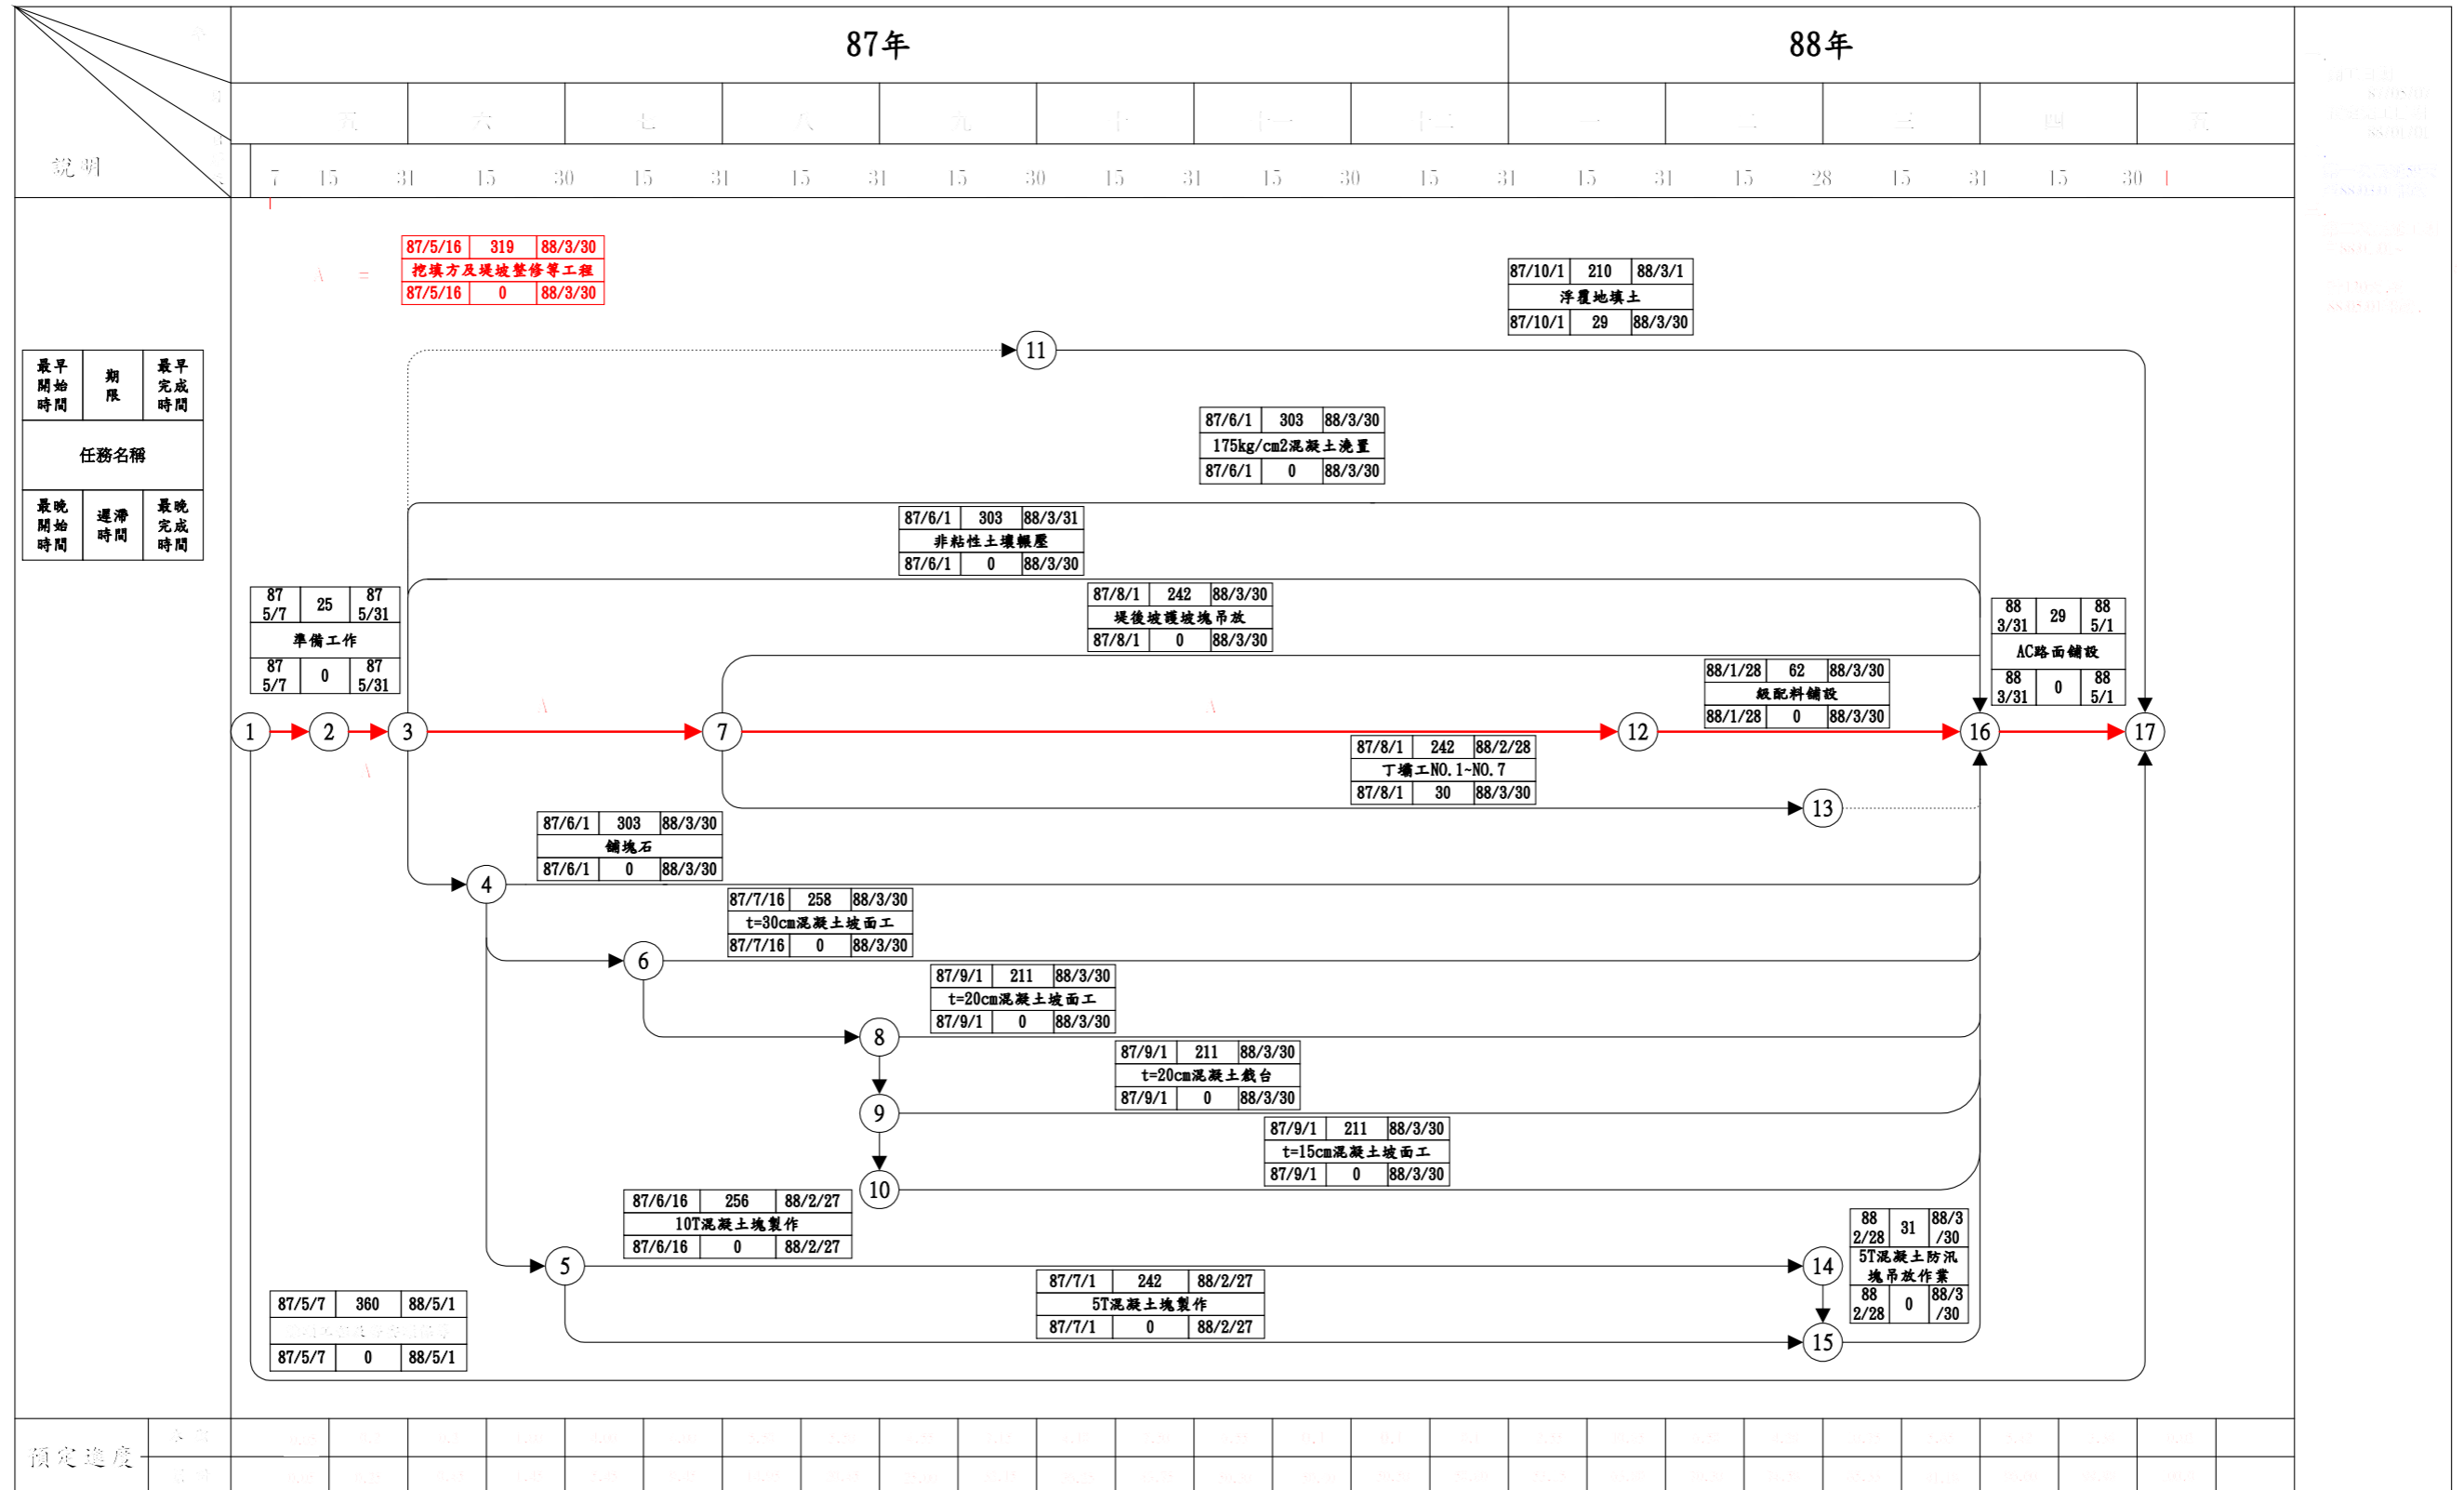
87年

88年

說明

五 六 七 八 九 十 十一 十二 一 二 三 四 五

7 15 31 15 30 15 31 15 31 15 30 15 31 15 30 15 31 15 31 15 28 15 31 15 30

| 87/5/16 | 319 | 88/3/30 |
|---|---|---|
| 挖填方及堤坡整修等工程 | | |
| 87/5/16 | 0 | 88/3/30 |

| 87/10/1 | 210 | 88/3/1 |
|---|---|---|
| 浮覆地填土 | | |
| 87/10/1 | 29 | 88/3/30 |

| 最早開始時間 | 期限 | 最早完成時間 |
|---|---|---|
| 任務名稱 | | |
| 最晚開始時間 | 遲滯時間 | 最晚完成時間 |

| 87/6/1 | 303 | 88/3/30 |
|---|---|---|
| 175kg/cm2混凝土澆置 | | |
| 87/6/1 | 0 | 88/3/30 |

| 87/6/1 | 303 | 88/3/31 |
|---|---|---|
| 非粘性土壤輾壓 | | |
| 87/6/1 | 0 | 88/3/30 |

| 87/8/1 | 242 | 88/3/30 |
|---|---|---|
| 堤後坡護坡塊吊放 | | |
| 87/8/1 | 0 | 88/3/30 |

| 87 5/7 | 25 | 87 5/31 |
|---|---|---|
| 準備工作 | | |
| 87 5/7 | 0 | 87 5/31 |

| 88 3/31 | 29 | 88 5/1 |
|---|---|---|
| AC路面鋪設 | | |
| 88 3/31 | 0 | 88 5/1 |

| 88/1/28 | 62 | 88/3/30 |
|---|---|---|
| 級配料舖設 | | |
| 88/1/28 | 0 | 88/3/30 |

| 87/8/1 | 242 | 88/2/28 |
|---|---|---|
| 丁壩工NO.1~NO.7 | | |
| 87/8/1 | 30 | 88/3/30 |

| 87/6/1 | 303 | 88/3/30 |
|---|---|---|
| 舖塊石 | | |
| 87/6/1 | 0 | 88/3/30 |

| 87/7/16 | 258 | 88/3/30 |
|---|---|---|
| t=30cm混凝土坡面工 | | |
| 87/7/16 | 0 | 88/3/30 |

| 87/9/1 | 211 | 88/3/30 |
|---|---|---|
| t=20cm混凝土坡面工 | | |
| 87/9/1 | 0 | 88/3/30 |

| 87/9/1 | 211 | 88/3/30 |
|---|---|---|
| t=20cm混凝土戧台 | | |
| 87/9/1 | 0 | 88/3/30 |

| 87/9/1 | 211 | 88/3/30 |
|---|---|---|
| t=15cm混凝土坡面工 | | |
| 87/9/1 | 0 | 88/3/30 |

| 87/6/16 | 256 | 88/2/27 |
|---|---|---|
| 10T混凝土塊製作 | | |
| 87/6/16 | 0 | 88/2/27 |

| 88 2/28 | 31 | 88/3 /30 |
|---|---|---|
| 5T混凝土防汛塊吊放作業 | | |
| 88 2/28 | 0 | 88/3 /30 |

| 87/7/1 | 242 | 88/2/27 |
|---|---|---|
| 5T混凝土塊製作 | | |
| 87/7/1 | 0 | 88/2/27 |

| 87/5/7 | 360 | 88/5/1 |
|---|---|---|
| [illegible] | | |
| 87/5/7 | 0 | 88/5/1 |

1 2 3 4 5 6 7 8 9 10 11 12 13 14 15 16 17

預定進度